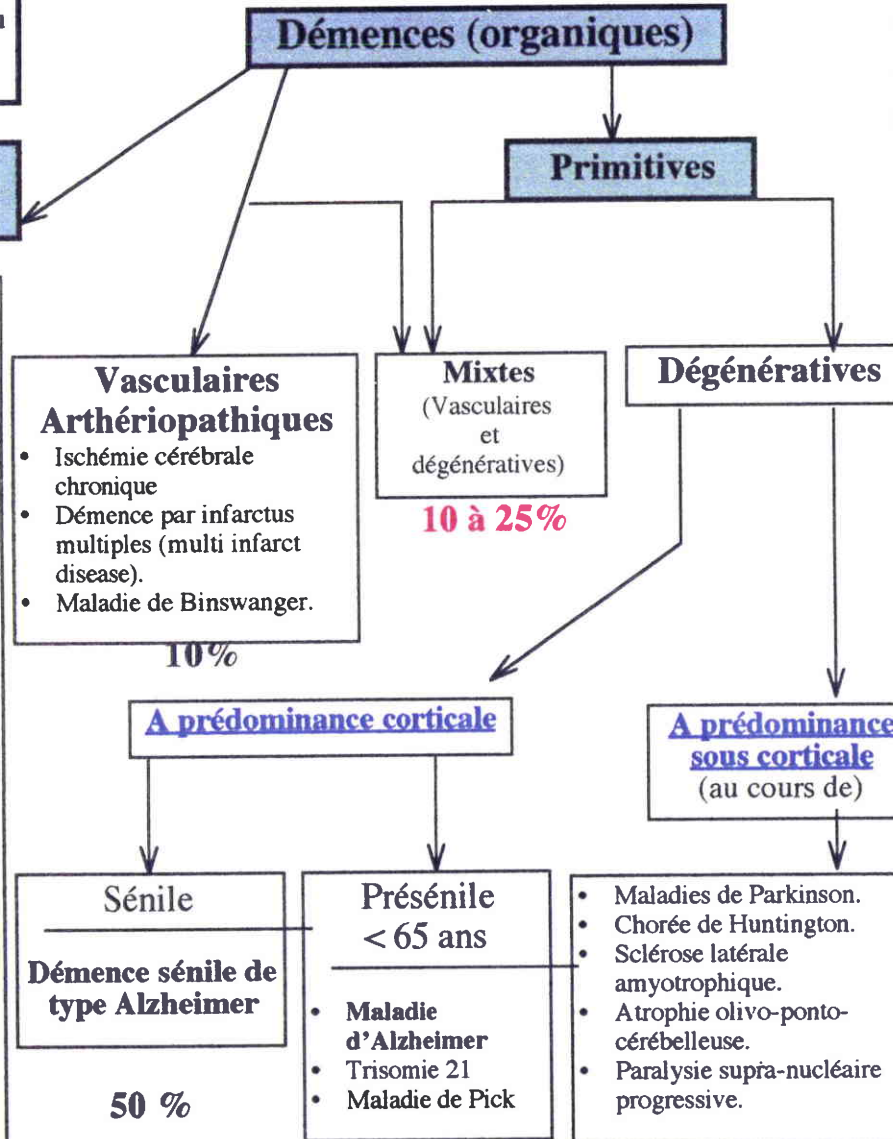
Démences (organiques)

Primitives

Vasculaires Arthériopathiques
- Ischémie cérébrale chronique
- Démence par infarctus multiples (multi infarct disease).
- Maladie de Binswanger.

10%

Mixtes
(Vasculaires et dégénératives)

10 à 25%

Dégénératives

A prédominance corticale

A prédominance sous corticale
(au cours de)

Sénile

Démence sénile de type Alzheimer

50 %

Présénile
< 65 ans

- Maladie d'Alzheimer
- Trisomie 21
- Maladie de Pick

- Maladies de Parkinson.
- Chorée de Huntington.
- Sclérose latérale amyotrophique.
- Atrophie olivo-ponto-cérébelleuse.
- Paralysie supra-nucléaire progressive.